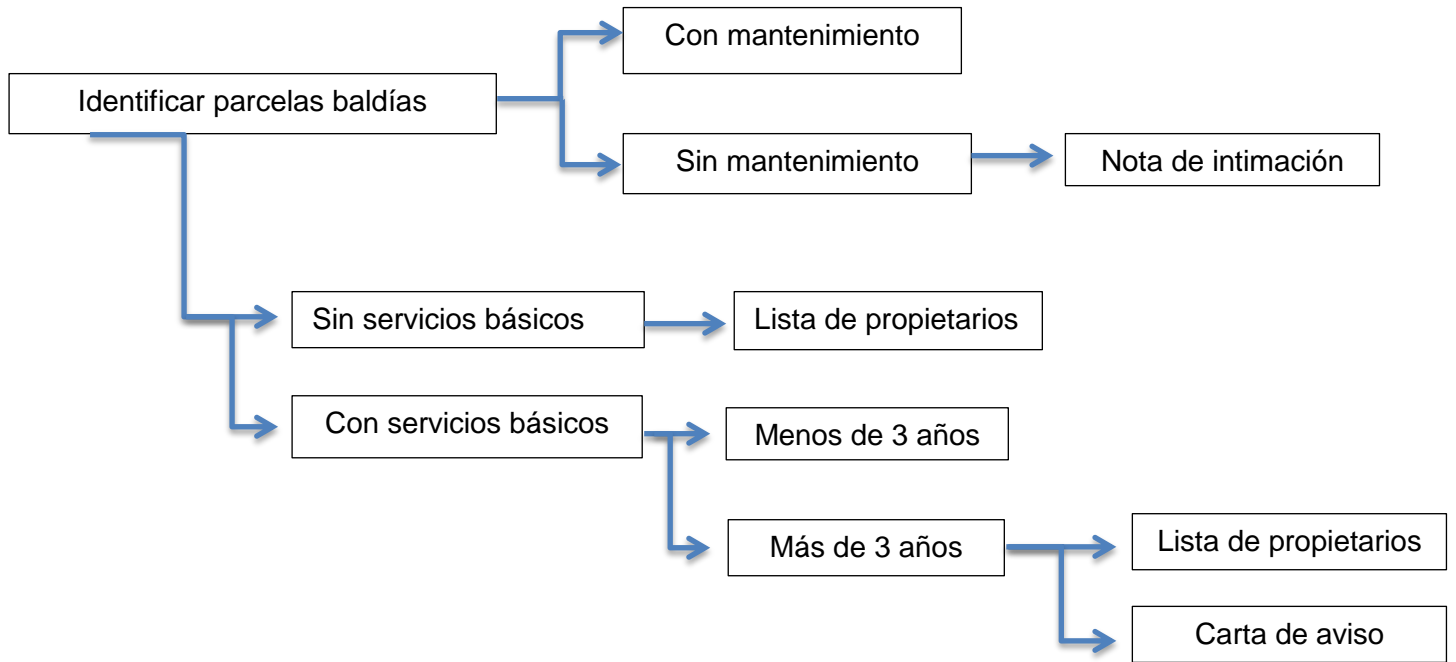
Identificar parcelas baldías

Con mantenimiento

Sin mantenimiento

Nota de intimación

Sin servicios básicos

Lista de propietarios

Con servicios básicos

Menos de 3 años

Más de 3 años

Lista de propietarios

Carta de aviso